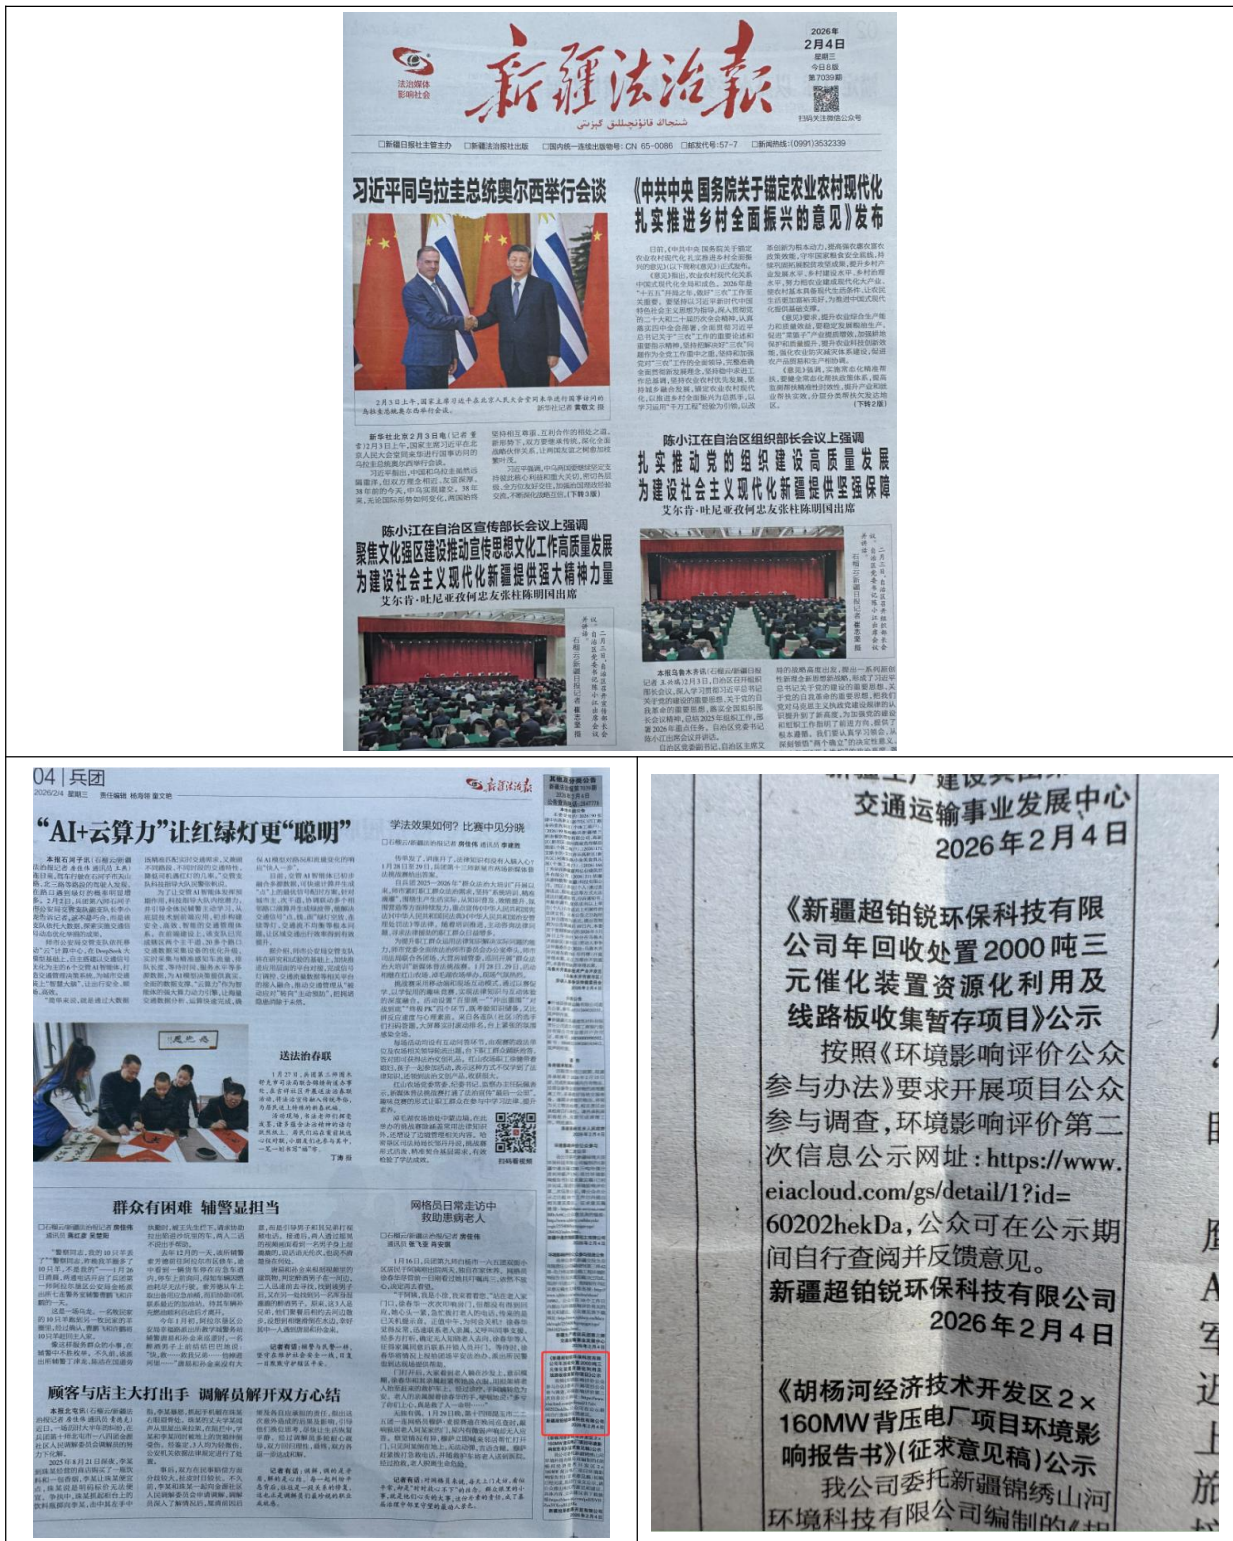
新疆法治报

法治媒体 影响社会

2026年 2月4日 星期三 今日8版 第7039期

扫码关注微信公众号

□新疆日报社主管主办 □新疆法治报社出版 □国内统一连续出版物号:CN 65-0086 □邮发代号:57-7 □新闻热线:(0991)3532339

习近平同乌拉圭总统奥尔西举行会谈

《中共中央 国务院关于锚定农业农村现代化扎实推进乡村全面振兴的意见》发布

陈小江在自治区组织部长会议上强调

扎实推动党的组织建设高质量发展 为建设社会主义现代化新疆提供坚强保障

艾尔肯·吐尼亚孜何忠友张柱陈明国出席

陈小江在自治区宣传部长会议上强调

聚焦文化强区建设推动宣传思想文化工作高质量发展 为建设社会主义现代化新疆提供强大精神力量

艾尔肯·吐尼亚孜何忠友张柱陈明国出席

04 | 兵团

"AI+云算力"让红绿灯更"聪明"

学法效果如何?比赛中见分晓

送法治春联

群众有困难 辅警显担当

网格员日常走访中救助患病老人

顾客与店主大打出手 调解员解开双方心结

交通运输事业发展中心
2026年2月4日

《新疆超铂锐环保科技有限公司年回收处置2000吨三元催化装置资源化利用及线路板收集暂存项目》公示

按照《环境影响评价公众参与办法》要求开展项目公众参与调查,环境影响评价第二次信息公示网址:https://www.eiacloud.com/gs/detail/1?id=60202hekDa,公众可在公示期间自行查阅并反馈意见。

新疆超铂锐环保科技有限公司
2026年2月4日

《胡杨河经济技术开发区2×160MW背压电厂项目环境影响报告书》(征求意见稿)公示

我公司委托新疆锦绣山河环境科技有限公司编制的《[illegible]